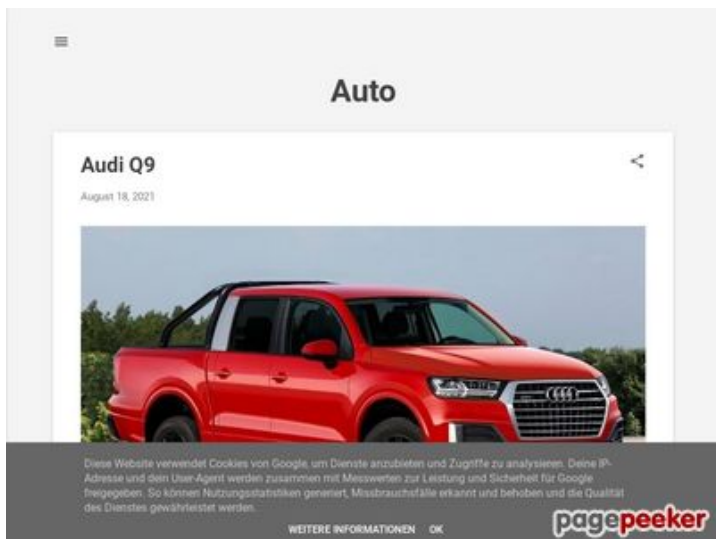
Auto

Audi Q9

August 18, 2021

Diese Website verwendet Cookies von Google, um Dienste anzubieten und Zugriffe zu analysieren. Deine IP-Adresse und dein User-Agent werden zusammen mit Messwerten zur Leistung und Sicherheit für Google freigegeben. So können Nutzungsstatistiken generiert, Missbrauchsfälle erkannt und behoben und die Qualität des Dienstes gewährleistet werden.

WEITERE INFORMATIONEN OK

pagepeeker